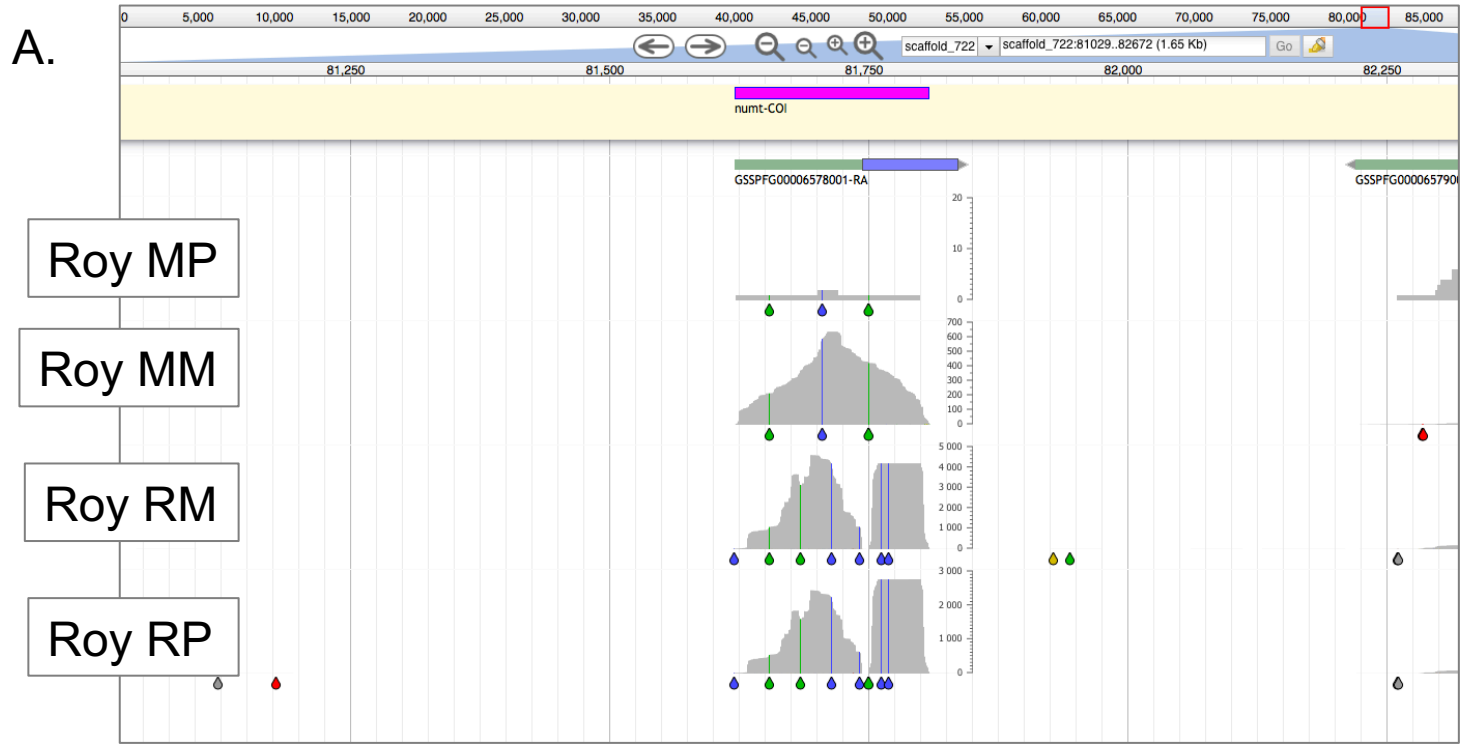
A.

0 5,000 10,000 15,000 20,000 25,000 30,000 35,000 40,000 45,000 50,000 55,000 60,000 65,000 70,000 75,000 80,000 85,000

scaffold_722 scaffold_722:81029..82672 (1.65 Kb) Go

81,250 81,500 81,750 82,000 82,250

numt-COI

GSSPFG00006578001-RA

GSSPFG0000657900

Roy MP

20
10
0

Roy MM

700
600
500
400
300
200
100
0

Roy RM

5 000
4 000
3 000
2 000
1 000
0

Roy RP

3 000
2 000
1 000
0